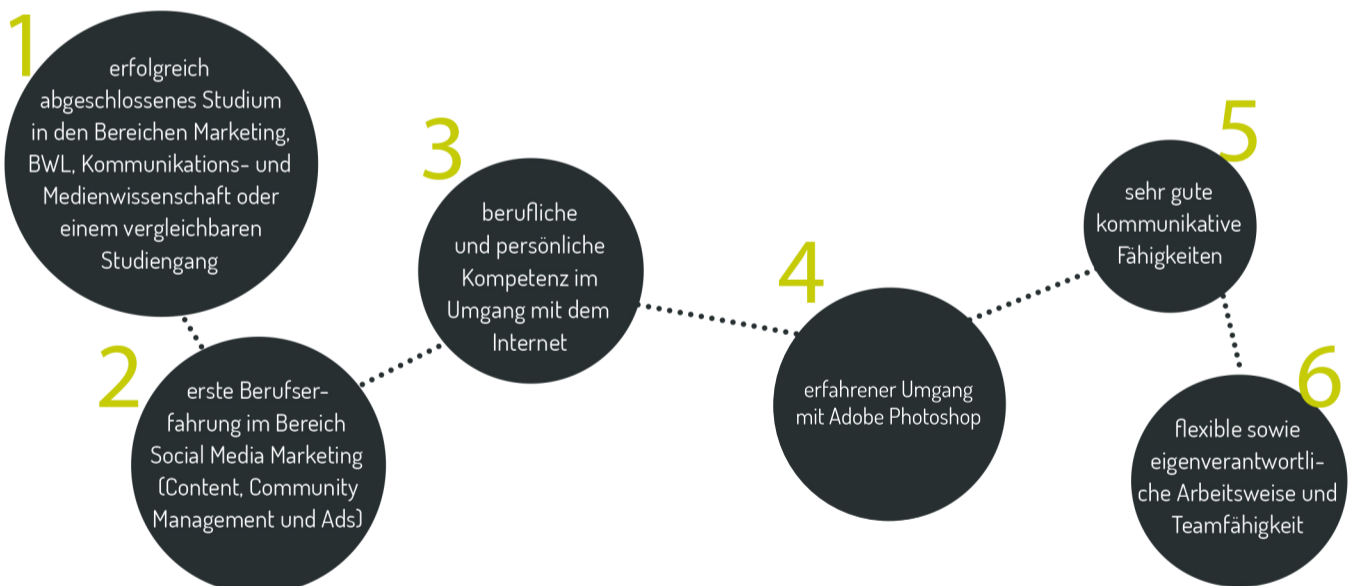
1

erfolgreich abgeschlossenes Studium in den Bereichen Marketing, BWL, Kommunikations- und Medienwissenschaft oder einem vergleichbaren Studiengang

2

erste Berufserfahrung im Bereich Social Media Marketing (Content, Community Management und Ads)

3

berufliche und persönliche Kompetenz im Umgang mit dem Internet

4

erfahrener Umgang mit Adobe Photoshop

5

sehr gute kommunikative Fähigkeiten

6

flexible sowie eigenverantwortliche Arbeitsweise und Teamfähigkeit